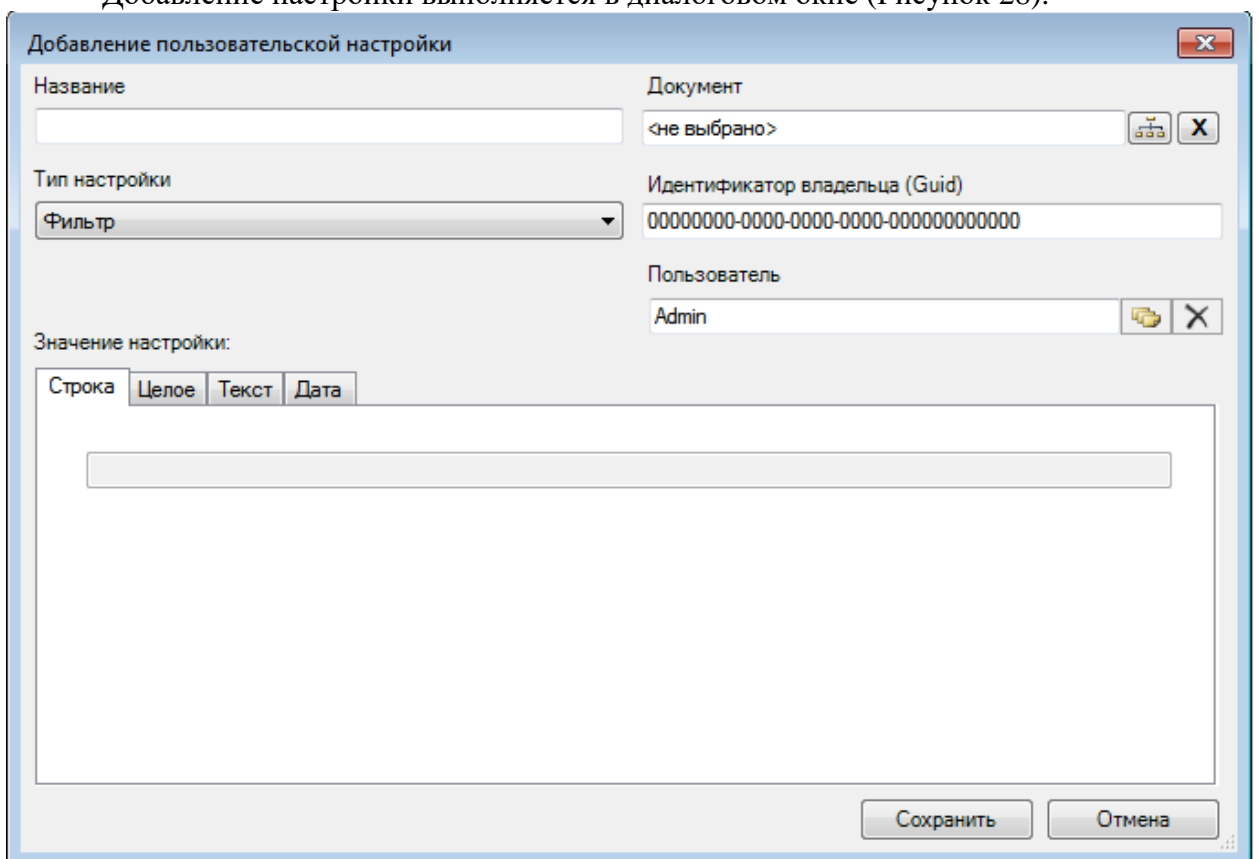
Добавление настройки выполняется в диалоговом окне (Рисунок 28).

Добавление пользовательской настройки

Название

Документ

<не выбрано>

X

Тип настройки

Фильтр

Идентификатор владельца (Guid)

00000000-0000-0000-0000-000000000000

Пользователь

Admin

Значение настройки:

Строка | Целое | Текст | Дата

Сохранить

Отмена